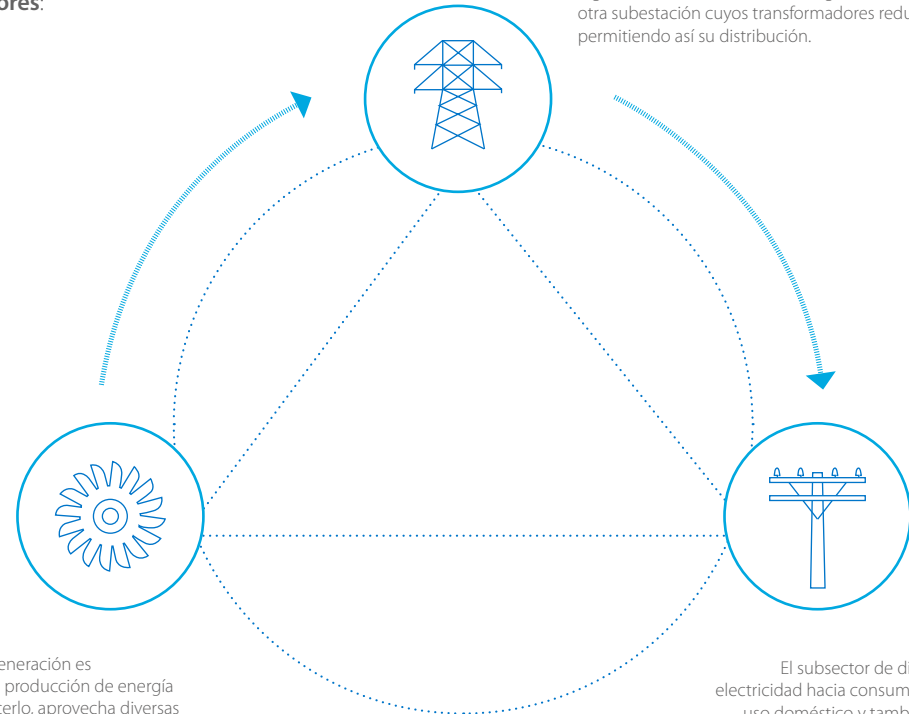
ores:

otra subestación cuyos transformadores redu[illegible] permitiendo así su distribución.

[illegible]eneración es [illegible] producción de energía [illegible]cerlo, aprovecha diversas

El subsector de di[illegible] electricidad hacia consum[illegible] uso doméstico y tamb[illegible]